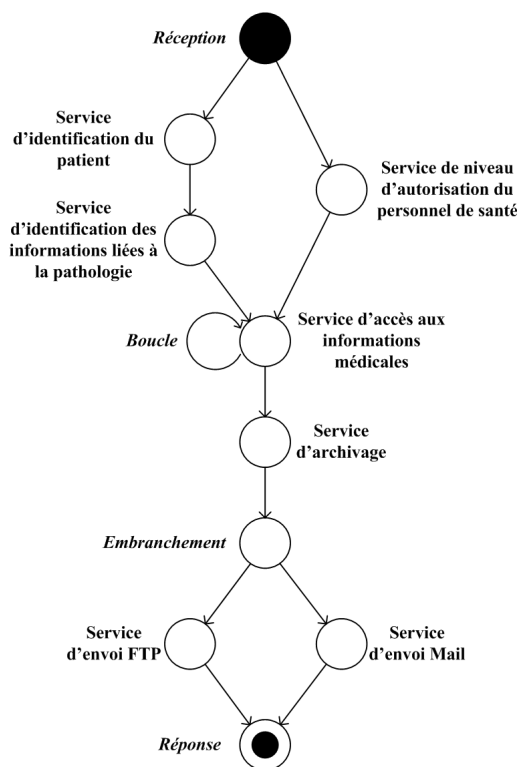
Réception

Service d'identification du patient

Service de niveau d'autorisation du personnel de santé

Service d'identification des informations liées à la pathologie

Boucle

Service d'accès aux informations médicales

Service d'archivage

Embranchement

Service d'envoi FTP

Service d'envoi Mail

Réponse